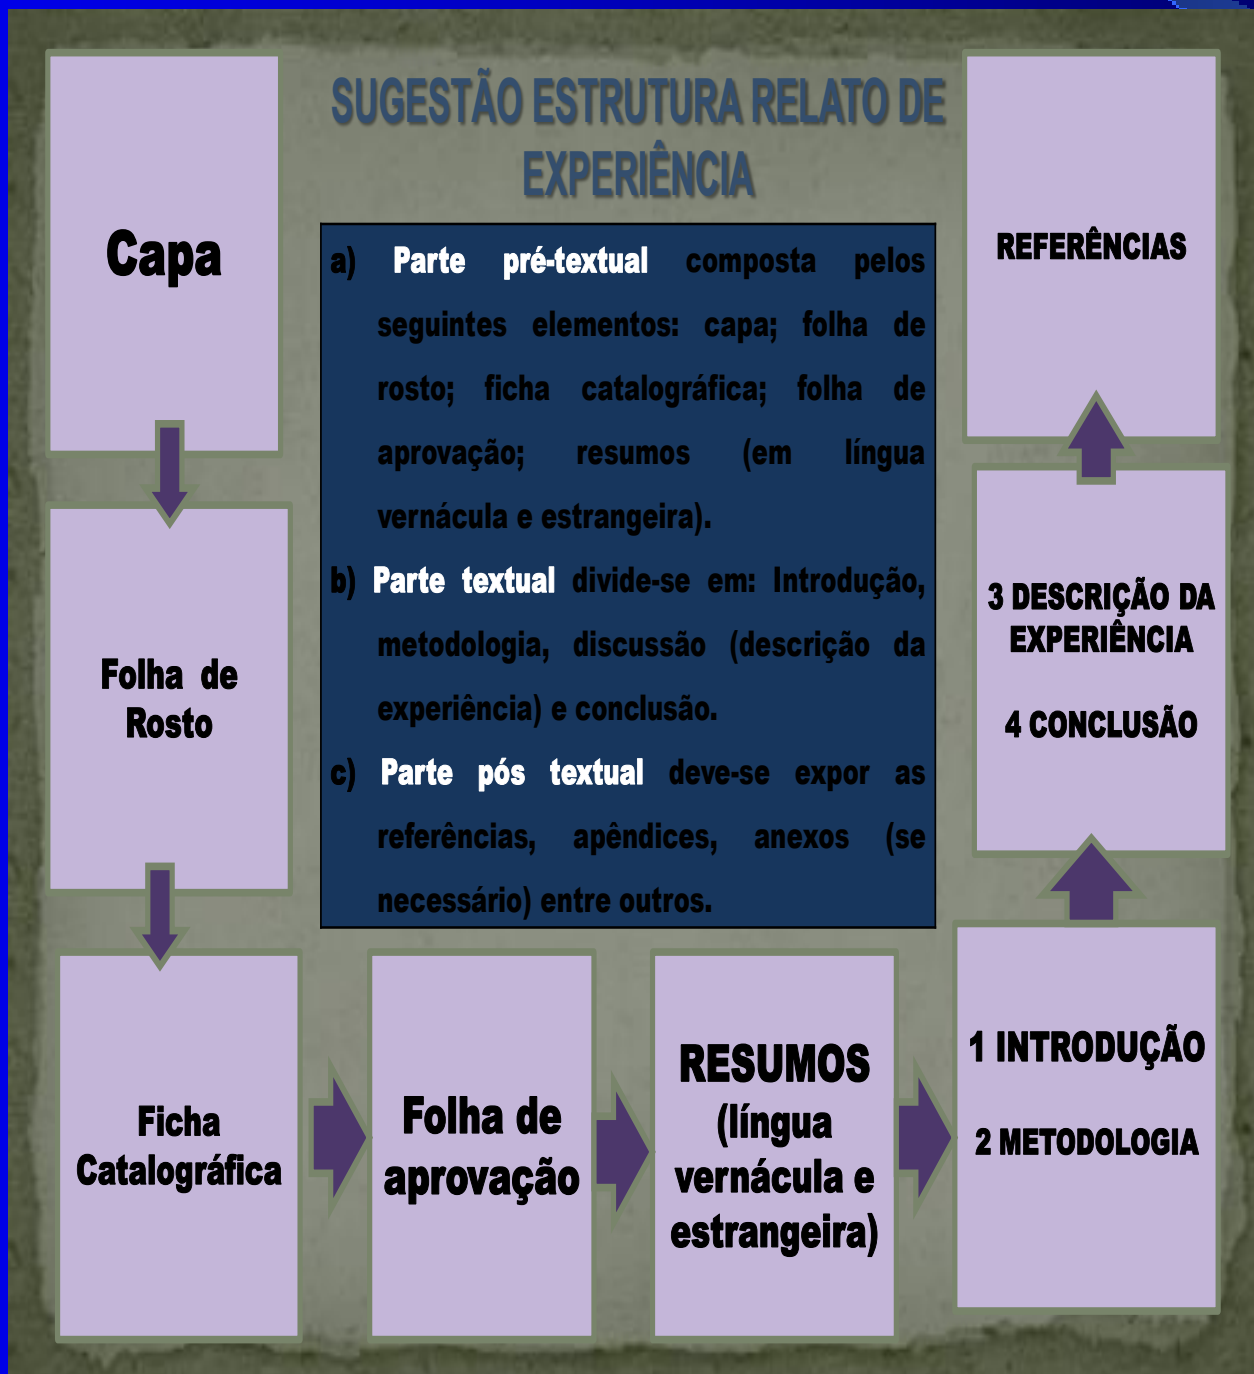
Capa

SUGESTÃO ESTRUTURA RELATO DE EXPERIÊNCIA

a) Parte pré-textual composta pelos seguintes elementos: capa; folha de rosto; ficha catalográfica; folha de aprovação; resumos (em língua vernácula e estrangeira).

b) Parte textual divide-se em: Introdução, metodologia, discussão (descrição da experiência) e conclusão.

c) Parte pós textual deve-se expor as referências, apêndices, anexos (se necessário) entre outros.

REFERÊNCIAS

Folha de Rosto

3 DESCRIÇÃO DA EXPERIÊNCIA

4 CONCLUSÃO

Ficha Catalográfica

Folha de aprovação

RESUMOS (língua vernácula e estrangeira)

1 INTRODUÇÃO

2 METODOLOGIA